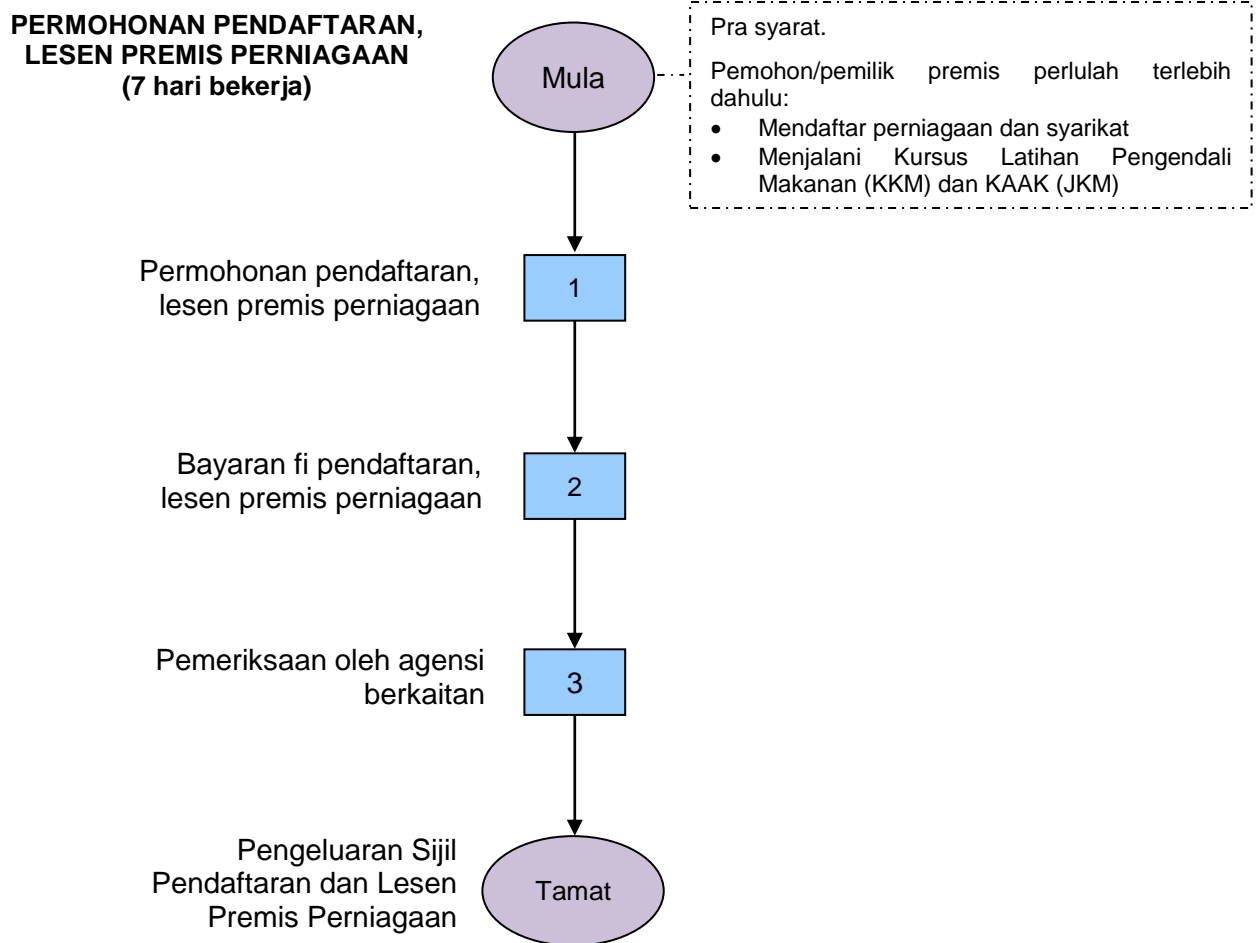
**PERMOHONAN PENDAFTARAN, LESEN PREMIS PERNIAGAAN (7 hari bekerja)**

Mula

Pra syarat.

Pemohon/pemilik premis perlulah terlebih dahulu:
- Mendaftar perniagaan dan syarikat
- Menjalani Kursus Latihan Pengendali Makanan (KKM) dan KAAK (JKM)

Permohonan pendaftaran, lesen premis perniagaan

1

Bayaran fi pendaftaran, lesen premis perniagaan

2

Pemeriksaan oleh agensi berkaitan

3

Pengeluaran Sijil Pendaftaran dan Lesen Premis Perniagaan

Tamat